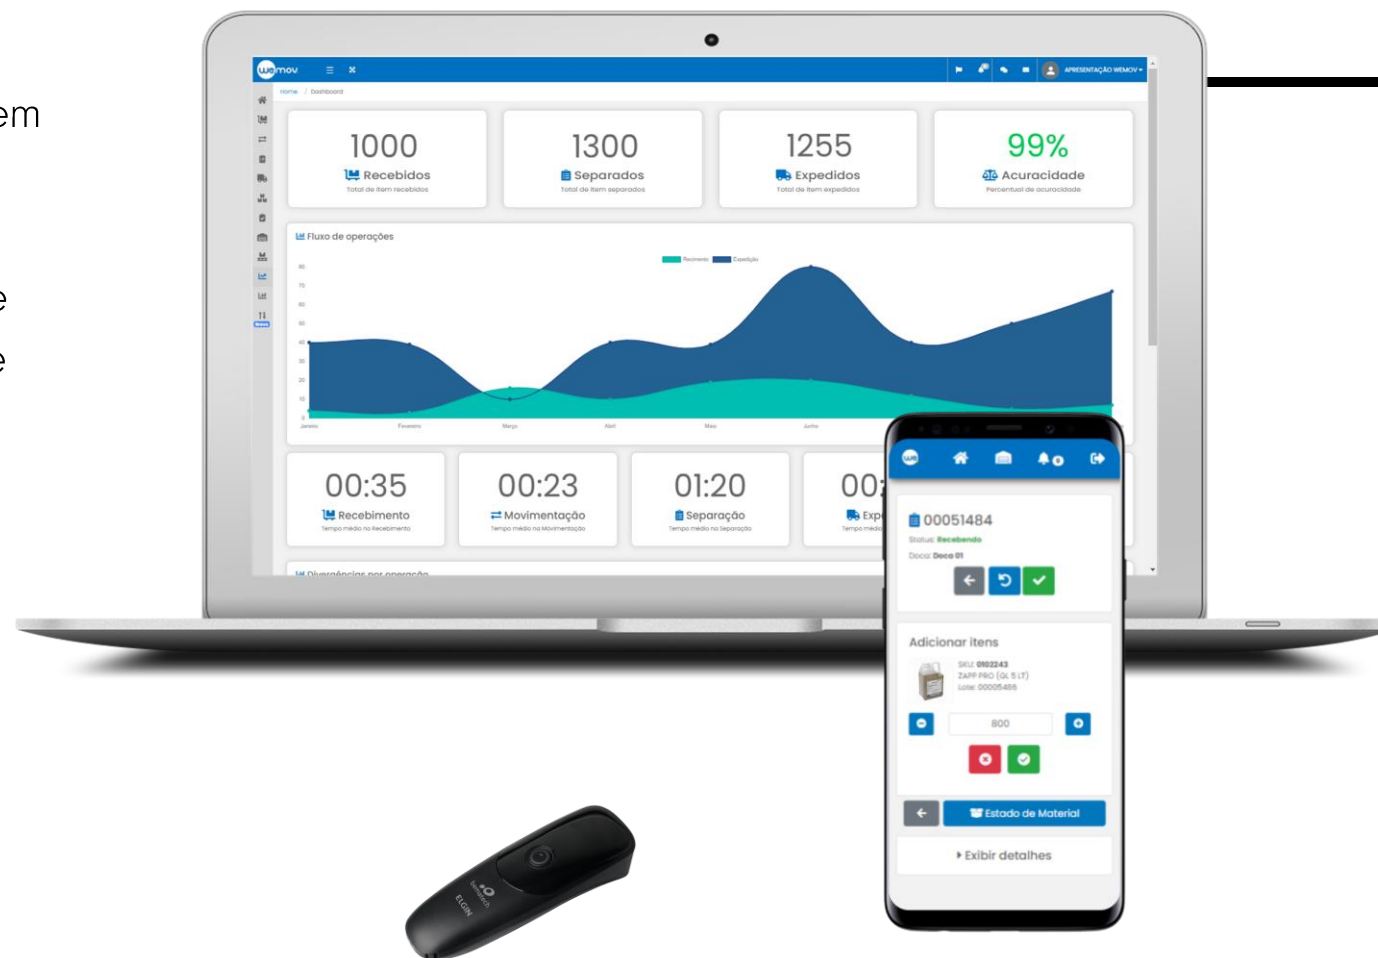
em

e

e

wemov

APRESENTAÇÃO WEMOV

Home / Dashboard

1000
Recebidos
Total de item recebidos

1300
Separados
Total de item separados

1255
Expedidos
Total de item expedidos

99%
Acuracidade
Percentual de acuracidade

Fluxo de operações

Recebimento Expedição

80
70
60
50
40
30
20
10
0

Janeiro Fevereiro Março Abril Maio Junho

00:35
Recebimento
Tempo médio no Recebimento

00:23
Movimentação
Tempo médio na Movimentação

01:20
Separação
Tempo médio na Separação

00:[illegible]
Exp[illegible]
Tempo médio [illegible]

Divergências por operação

00051484
Status: Recebendo
Doca: Doca 01

Adicionar itens
SKU: 0102243
ZAPP PRO (GL 5 LT)
Lote: 00005486

800

Estado de Material

Exibir detalhes

ELGIN